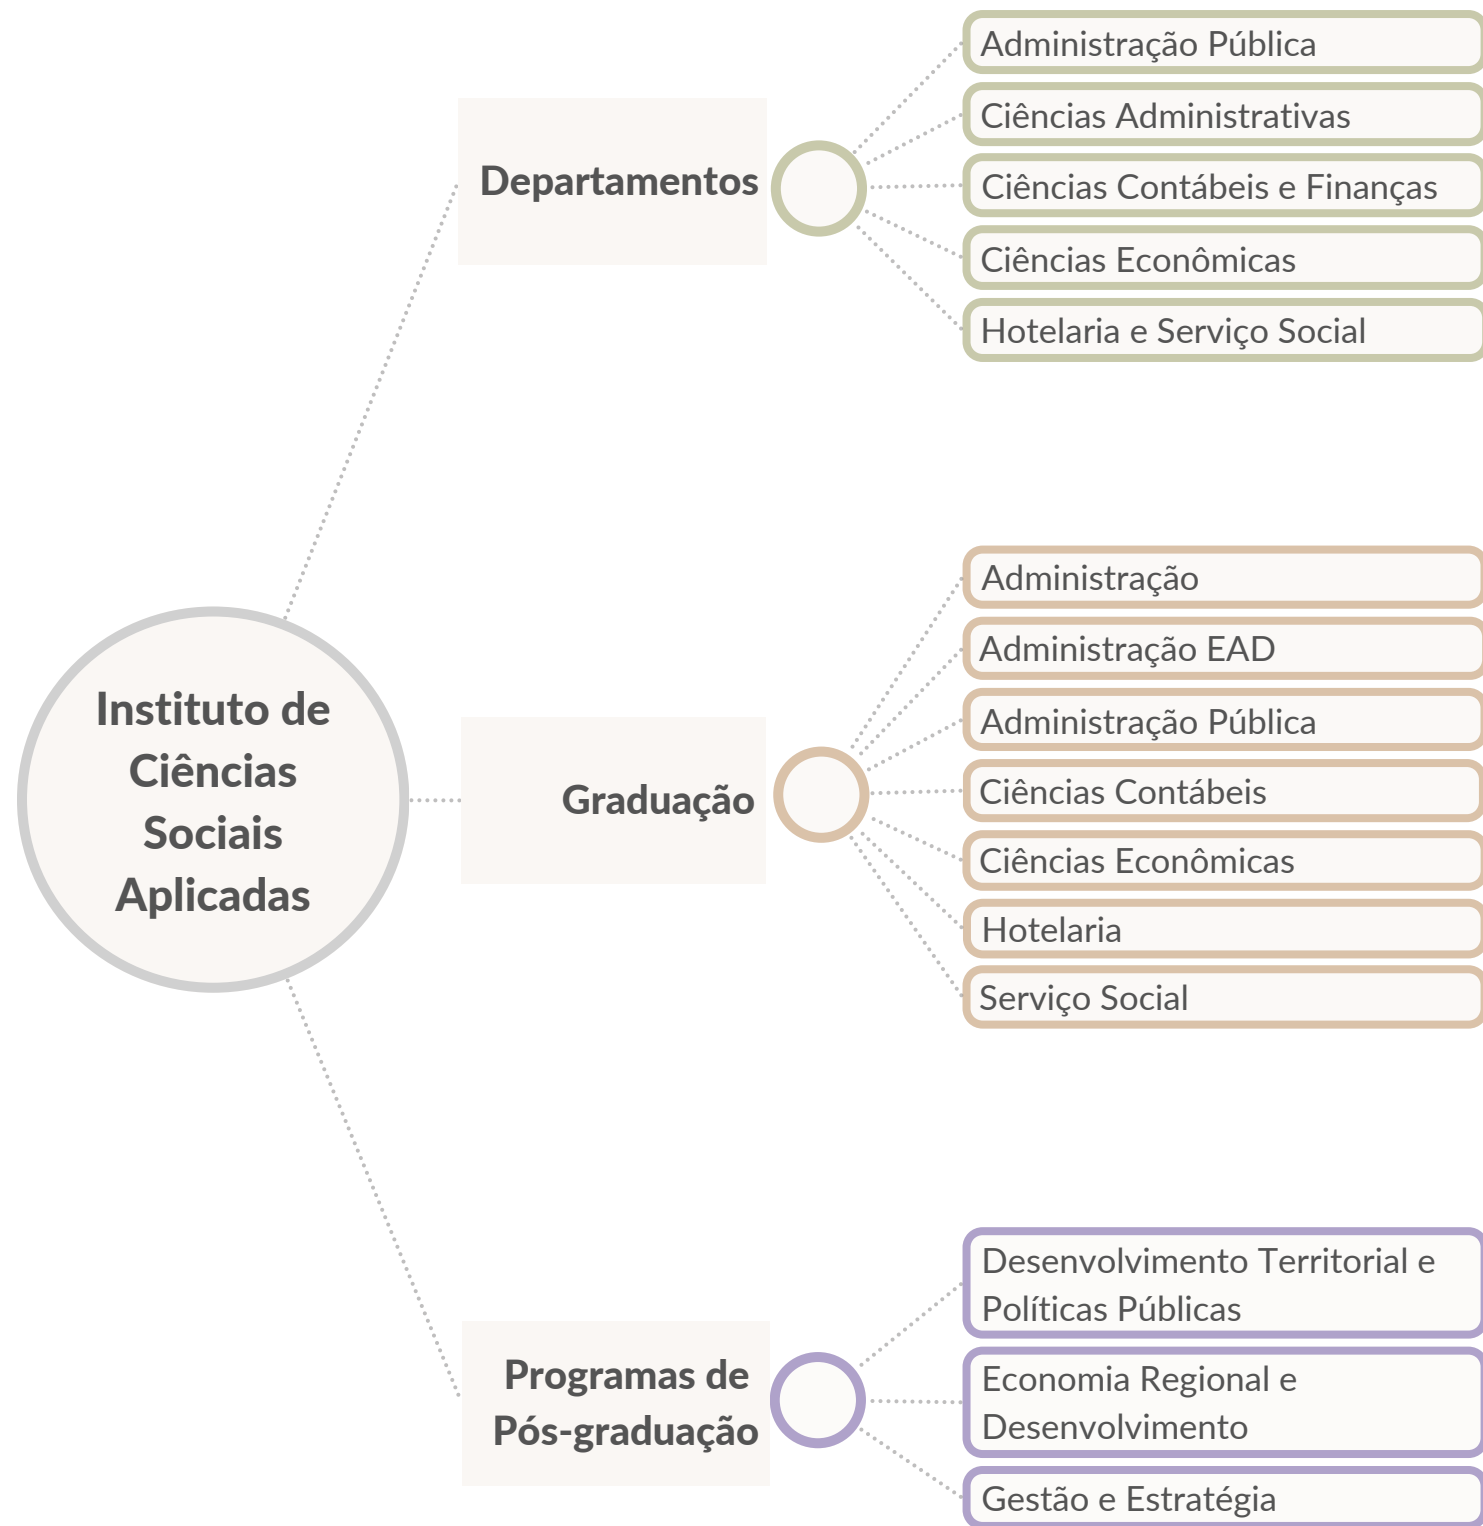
Instituto de Ciências Sociais Aplicadas

Departamentos

Administração Pública

Ciências Administrativas

Ciências Contábeis e Finanças

Ciências Econômicas

Hotelaria e Serviço Social

Graduação

Administração

Administração EAD

Administração Pública

Ciências Contábeis

Ciências Econômicas

Hotelaria

Serviço Social

Programas de Pós-graduação

Desenvolvimento Territorial e Políticas Públicas

Economia Regional e Desenvolvimento

Gestão e Estratégia